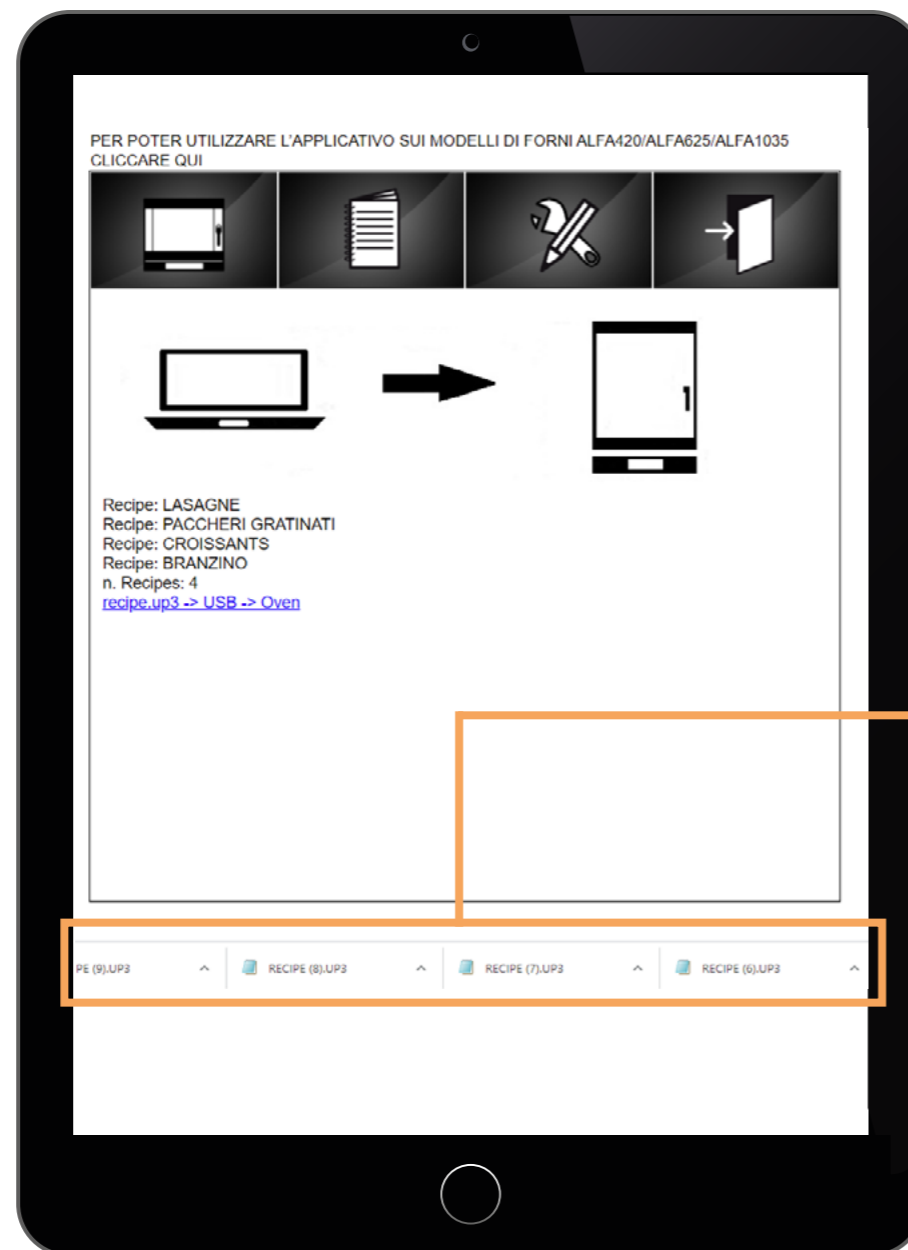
PER POTER UTILIZZARE L'APPLICATIVO SUI MODELLI DI FORNI ALFA420/ALFA625/ALFA1035 CLICCARE QUI

Recipe: LASAGNE
Recipe: PACCHERI GRATINATI
Recipe: CROISSANTS
Recipe: BRANZINO
n. Recipes: 4
recipe.up3 -> USB -> Oven

PE (9).UP3
RECIPE (8).UP3
RECIPE (7).UP3
RECIPE (6).UP3